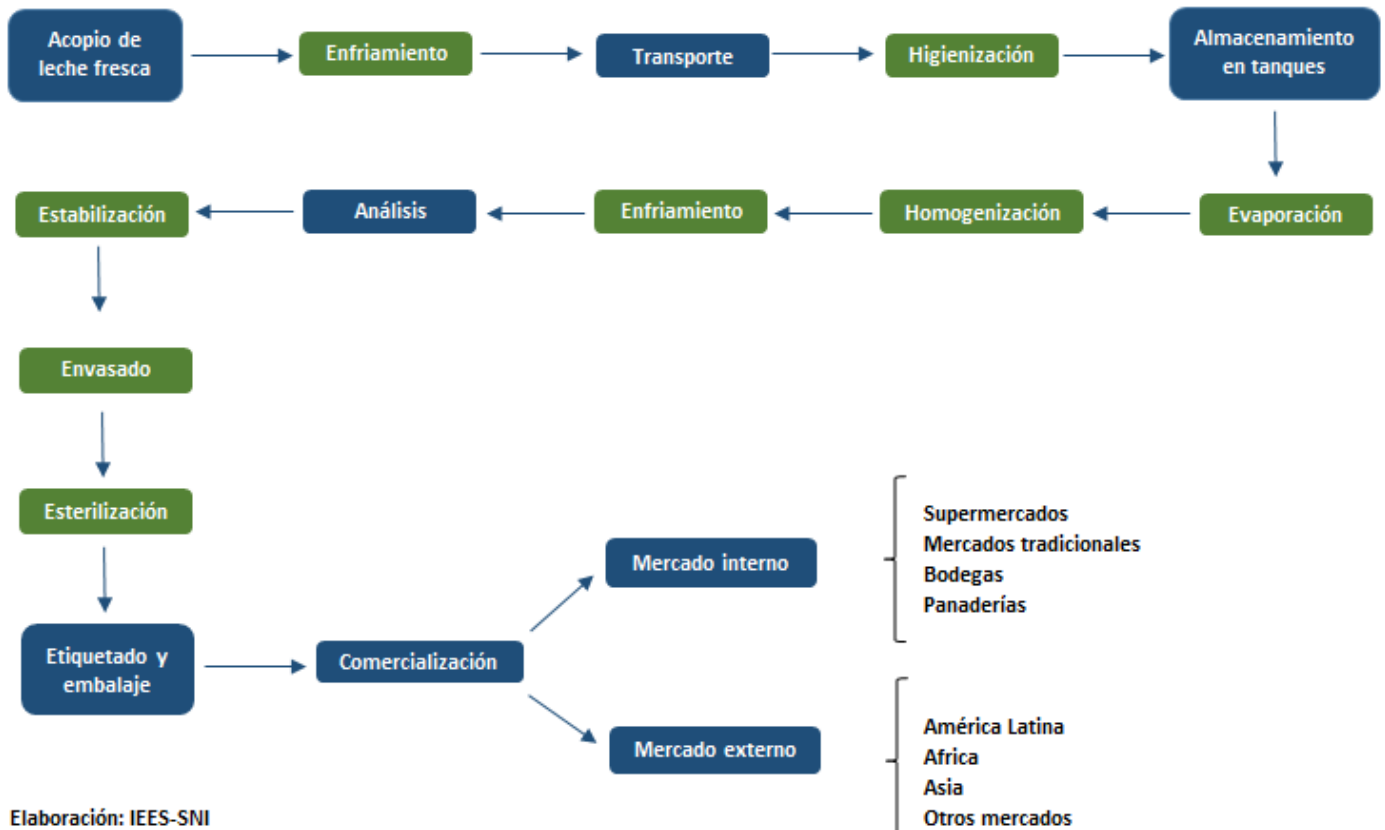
Acopio de leche fresca

Enfriamiento

Transporte

Higienización

Almacenamiento en tanques

Evaporación

Homogenización

Enfriamiento

Análisis

Estabilización

Envasado

Esterilización

Etiquetado y embalaje

Comercialización

Mercado interno

Supermercados
Mercados tradicionales
Bodegas
Panaderías

Mercado externo

América Latina
Africa
Asia
Otros mercados

Elaboración: IEES-SNI